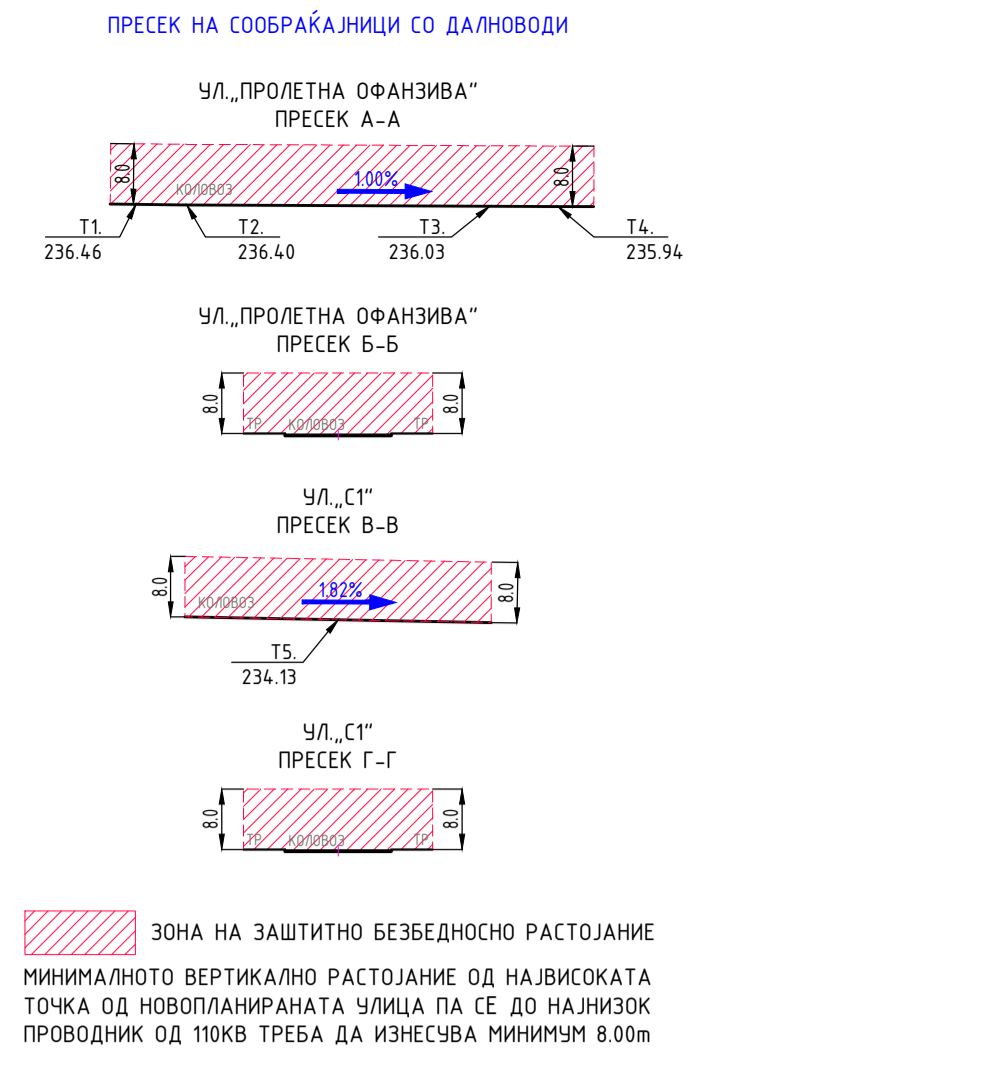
ПРЕСЕК НА СООБРАЌАЈНИЦИ СО ДАЛНОВОДИ

УЛ.„ПРОЛЕТНА ОФАНЗИВА"
ПРЕСЕК А-А

8.0
КОЛОВОЗ
1.00%
8.0

Т1.
236.46
Т2.
236.40
Т3.
236.03
Т4.
235.94

УЛ.„ПРОЛЕТНА ОФАНЗИВА"
ПРЕСЕК Б-Б

8.0
ТР
КОЛОВОЗ
ТР
8.0

УЛ.„С1"
ПРЕСЕК В-В

8.0
КОЛОВОЗ
1.82%
8.0

Т5.
234.13

УЛ.„С1"
ПРЕСЕК Г-Г

8.0
ТР
КОЛОВОЗ
ТР
8.0

ЗОНА НА ЗАШТИТНО БЕЗБЕДНОСНО РАСТОЈАНИЕ

МИНИМАЛНОТО ВЕРТИКАЛНО РАСТОЈАНИЕ ОД НАЈВИСОКАТА ТОЧКА ОД НОВОПЛАНИРАНАТА УЛИЦА ПА СЕ ДО НАЈНИЗОК ПРОВОДНИК ОД 110КВ ТРЕБА ДА ИЗНЕСУВА МИНИМУМ 8.00m